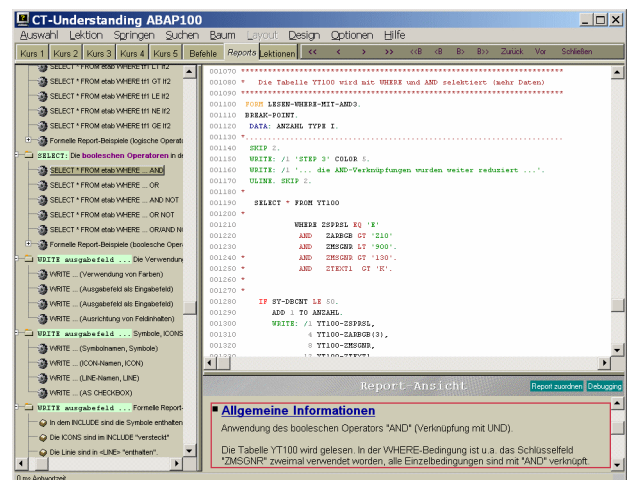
CT-Understanding ABAP100

Auswahl Lektion Springen Suchen Baum Layout Design Optionen Hilfe

Kurs 1 Kurs 2 Kurs 3 Kurs 4 Kurs 5 Befehle Reports Lektionen << < > >> <B <B B> B>> Zurück Vor Schließen

SELECT * FROM etab WHERE f1 LT f2
SELECT * FROM etab WHERE tf1 GT tf2
SELECT * FROM etab WHERE tf1 LE tf2
SELECT * FROM etab WHERE tf1 NE tf2
SELECT * FROM etab WHERE tf1 GE tf2
Formelle Report-Beispiele (logische Operat
SELECT: Die booleschen Operatoren in de
SELECT * FROM etab WHERE ... AND
SELECT * FROM etab WHERE ... OR
SELECT * FROM etab WHERE ... AND NOT
SELECT * FROM etab WHERE ... OR NOT
SELECT * FROM etab WHERE ... OR/AND N
Formelle Report-Beispiele (boolesche Opera
WRITE ausgabefeld ... Die Verwendun
WRITE ... (Verwendung von Farben)
WRITE ... (Ausgabefeld als Eingabefeld)
WRITE ... (Ausgabefeld als Eingabefeld)
WRITE ... (Ausrichtung von Feldinhalten)
WRITE ausgabefeld ... Symbole, ICONS
WRITE ... (Symbolnamen, Symbole)
WRITE ... (ICON-Namen, ICON)
WRITE ... (LINE-Namen, LINE)
WRITE ... (AS CHECKBOX)
WRITE ausgabefeld ... Formelle Report-
In dem INCLUDE sind die Symbole enthalten
Die ICONS sind im INCLUDE "versteckt"
Die Linie sind in <LINE> "enthalten".

001070 *************************************************************************
001080 *   Die Tabelle YT100 wird mit WHERE und AND selektiert (mehr Daten)
001090 *************************************************************************
001100 FORM LESEN-WHERE-MIT-AND3.
001110 BREAK-POINT.
001120   DATA: ANZAHL TYPE I.
001130 *.......................................................................
001140   SKIP 2.
001150   WRITE: /1 'STEP 3' COLOR 5.
001160   WRITE: /1 '... die AND-Verknüpfungen wurden weiter reduziert ...'.
001170   ULINE. SKIP 2.
001180 *
001190   SELECT * FROM YT100
001200 *
001210          WHERE ZSPRSL EQ 'E'
001220            AND   ZARBGB GT 'Z10'
001230            AND   ZMSGNR LT '900'.
001240 *          AND   ZMSGNR GT '130'.
001250 *          AND   ZTEXT1  GT 'K'.
001260 *
001270 *
001280     IF SY-DBCNT LE 50.
001290       ADD 1 TO ANZAHL.
001300       WRITE: /1 YT100-ZSPRSL,
001310              4 YT100-ZARBGB(3),
001320              8 YT100-ZMSGNR,
001330             12 YT100-ZTEXT1

Report-Ansicht
Report zuordnen Debugging

Allgemeine Informationen
Anwendung des booleschen Operators "AND" (Verknüpfung mit UND).

Die Tabelle YT100 wird gelesen. In der WHERE-Bedingung ist u.a. das Schlüsselfeld "ZMSGNR" zweimal verwendet worden, alle Einzelbedingungen sind mit "AND" verknüpft.

0 ms Antwortzeit